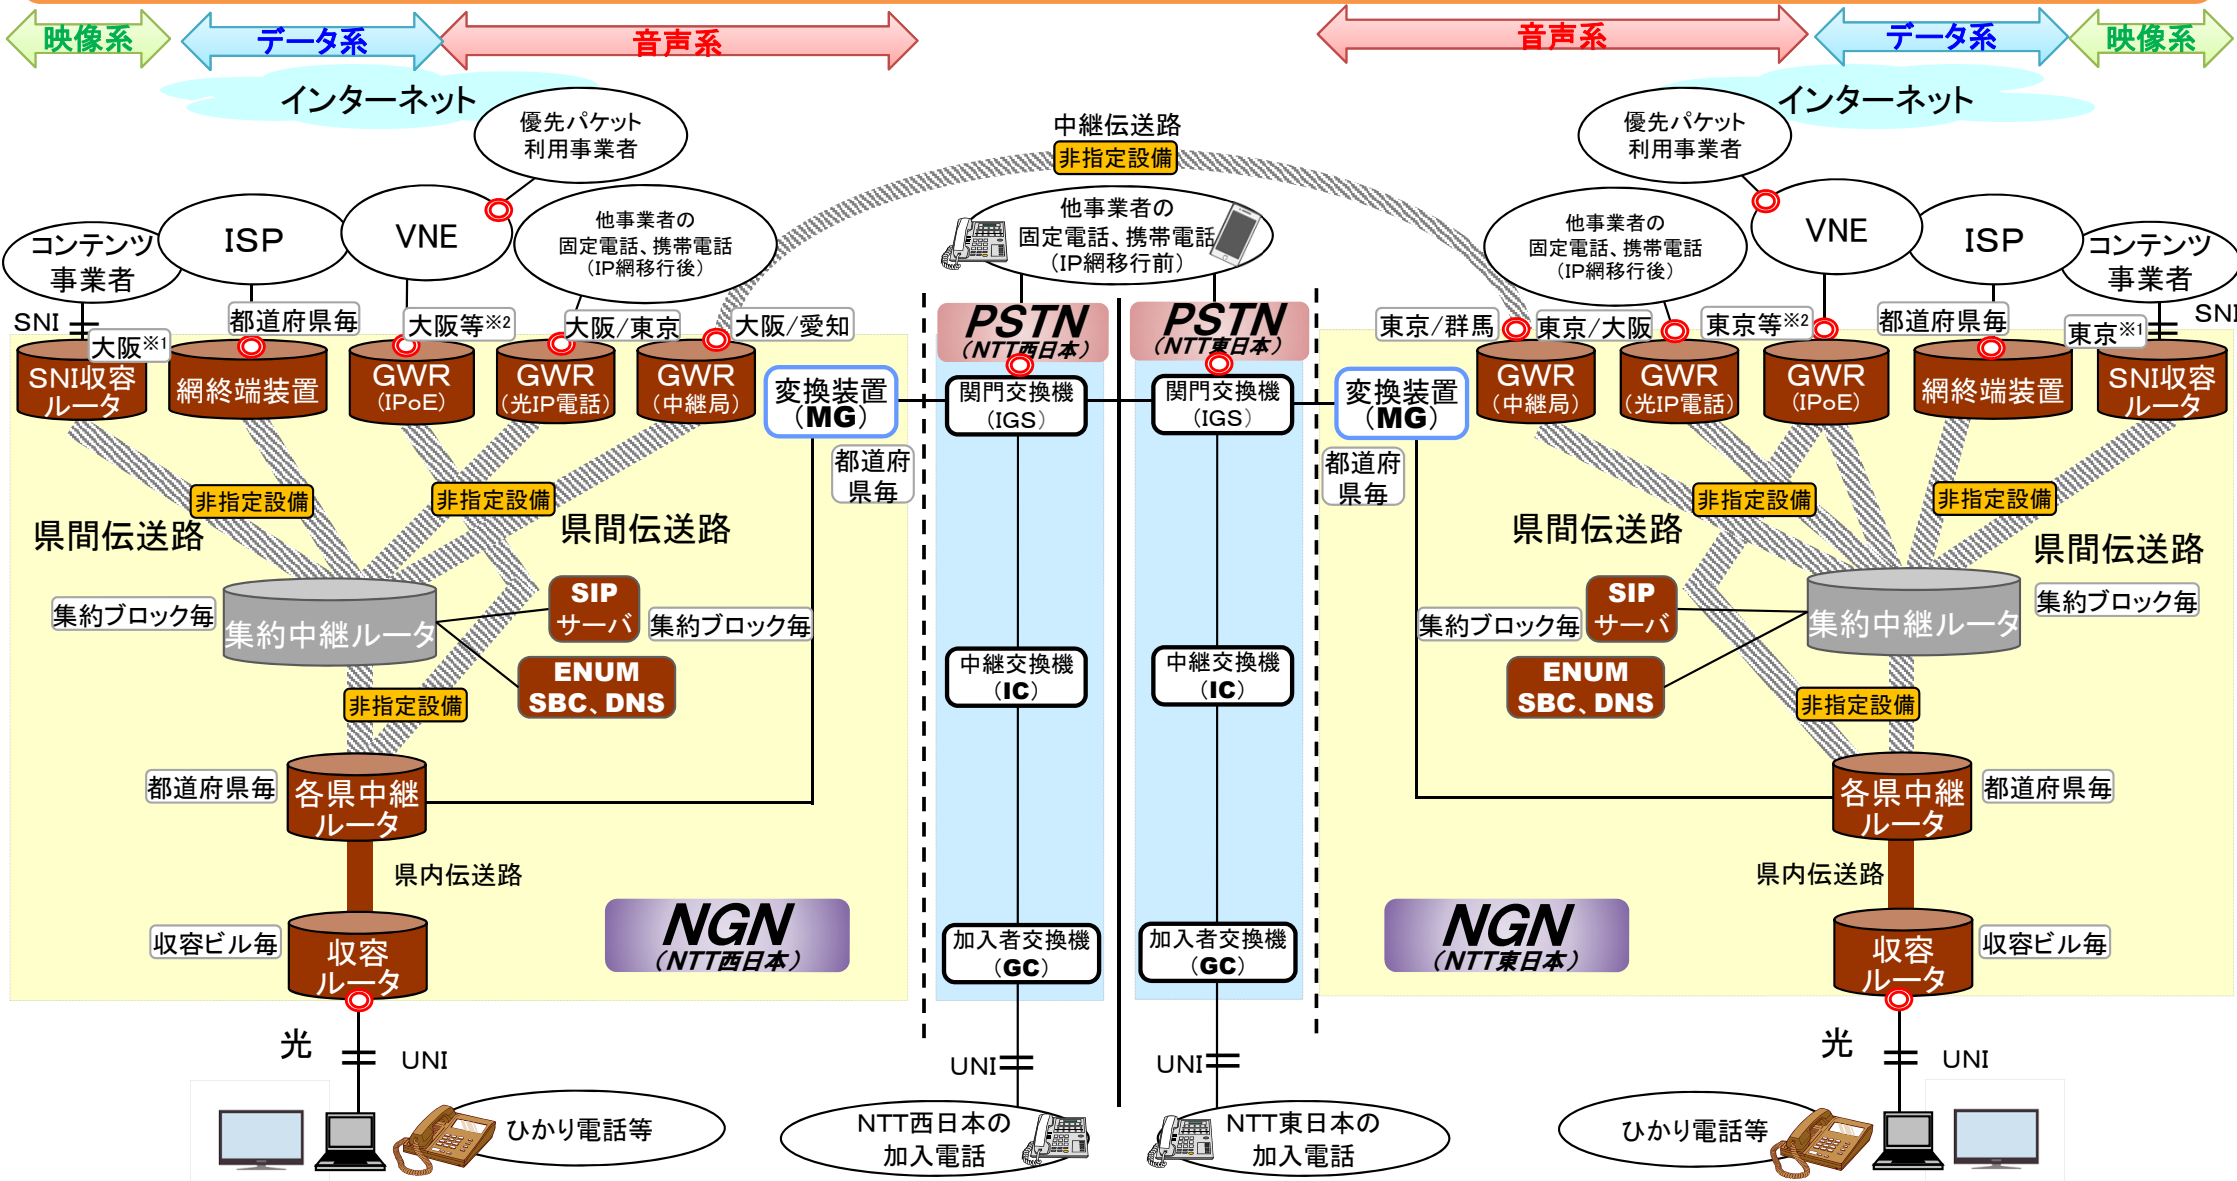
映像系 データ系 音声系 音声系 データ系 映像系

インターネット

インターネット

中継伝送路
非指定設備

優先パケット利用事業者

優先パケット利用事業者

コンテンツ事業者 ISP VNE 他事業者の固定電話、携帯電話（IP網移行後）

他事業者の固定電話、携帯電話（IP網移行前）

他事業者の固定電話、携帯電話（IP網移行後） VNE ISP コンテンツ事業者

SNI 大阪※1 都道府県毎 大阪等※2 大阪/東京 大阪/愛知

東京/群馬 東京/大阪 東京等※2 都道府県毎 東京※1 SNI

SNI収容ルータ 網終端装置 GWR（IPoE） GWR（光IP電話） GWR（中継局） 変換装置（MG）

PSTN（NTT西日本） PSTN（NTT東日本）

関門交換機（IGS） 関門交換機（IGS）

変換装置（MG） GWR（中継局） GWR（光IP電話） GWR（IPoE） 網終端装置 SNI収容ルータ

都道府県毎 都道府県毎

非指定設備 非指定設備 非指定設備 非指定設備

県間伝送路 県間伝送路 県間伝送路 県間伝送路

集約ブロック毎 集約中継ルータ SIPサーバ 集約ブロック毎 ENUM SBC、DNS

中継交換機（IC） 中継交換機（IC）

集約ブロック毎 SIPサーバ 集約中継ルータ 集約ブロック毎 ENUM SBC、DNS

非指定設備 非指定設備

都道府県毎 各県中継ルータ 県内伝送路

各県中継ルータ 都道府県毎 県内伝送路

NGN（NTT西日本） NGN（NTT東日本）

収容ビル毎 収容ルータ 加入者交換機（GC） 加入者交換機（GC） 収容ルータ 収容ビル毎

光 UNI UNI UNI 光 UNI

ひかり電話等 NTT西日本の加入電話 NTT東日本の加入電話 ひかり電話等